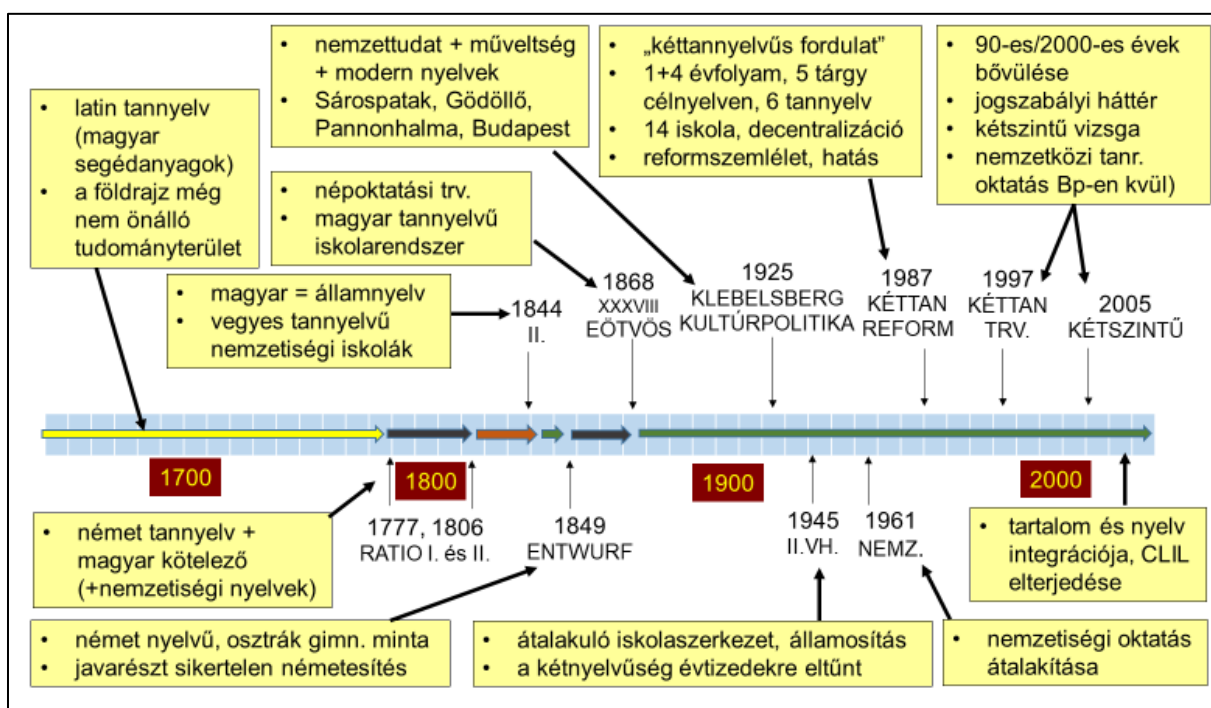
• nemzettudat + műveltség + modern nyelvek
• Sárospatak, Gödöllő, Pannonhalma, Budapest

• „kéttannyelvűs fordulat"
• 1+4 évfolyam, 5 tárgy célnyelven, 6 tannyelv
• 14 iskola, decentralizáció
• reformszemlélet, hatás

• 90-es/2000-es évek bővülése
• jogszabályi háttér
• kétszintű vizsga
• nemzetközi tanr. oktatás Bp-en kvül)

• latin tannyelv (magyar segédanyagok)
• a földrajz még nem önálló tudományterület

• népoktatási trv.
• magyar tannyelvű iskolarendszer

• magyar = államnyelv
• vegyes tannyelvű nemzetiségi iskolák

1844
II.

1868
XXXVIII
EÖTVÖS

1925
KLEBELSBERG
KULTÚRPOLITIKA

1987
KÉTTAN
REFORM

1997
KÉTTAN
TRV.

2005
KÉTSZINTŰ

1700

1800

1900

2000

• német tannyelv + magyar kötelező (+nemzetiségi nyelvek)

1777, 1806
RATIO I. és II.

1849
ENTWURF

1945
II.VH.

1961
NEMZ.

• tartalom és nyelv integrációja, CLIL elterjedése

• német nyelvű, osztrák gimn. minta
• javarészt sikertelen németesítés

• átalakuló iskolaszerkezet, államosítás
• a kétnyelvűség évtizedekre eltűnt

• nemzetiségi oktatás átalakítása